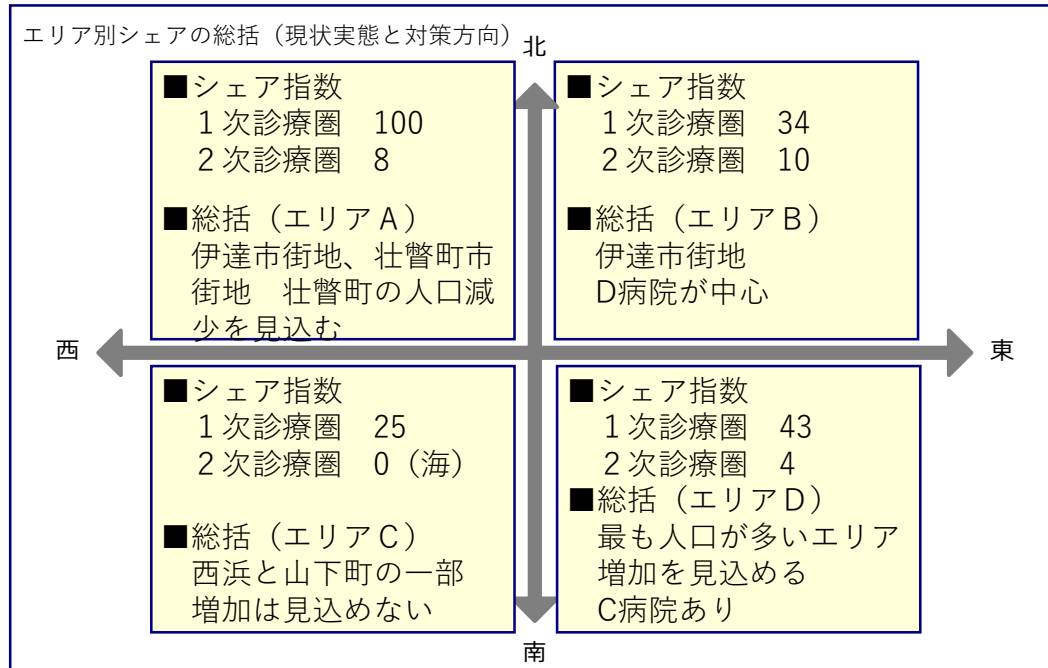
エリア別シェアの総括（現状実態と対策方向）

北

■シェア指数
1次診療圏　100
2次診療圏　8

■総括（エリアA）
伊達市街地、壮瞥町市街地　壮瞥町の人口減少を見込む

■シェア指数
1次診療圏　34
2次診療圏　10

■総括（エリアB）
伊達市街地
D病院が中心

西

東

■シェア指数
1次診療圏　25
2次診療圏　0（海）

■総括（エリアC）
西浜と山下町の一部
増加は見込めない

■シェア指数
1次診療圏　43
2次診療圏　4
■総括（エリアD）
最も人口が多いエリア
増加を見込める
C病院あり

南